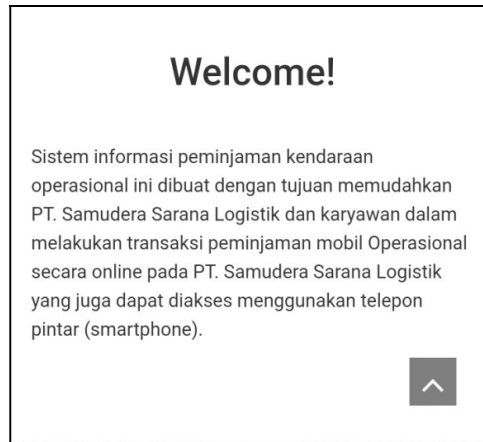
Welcome!

Sistem informasi peminjaman kendaraan operasional ini dibuat dengan tujuan memudahkan PT. Samudera Sarana Logistik dan karyawan dalam melakukan transaksi peminjaman mobil Operasional secara online pada PT. Samudera Sarana Logistik yang juga dapat diakses menggunakan telepon pintar (smartphone).